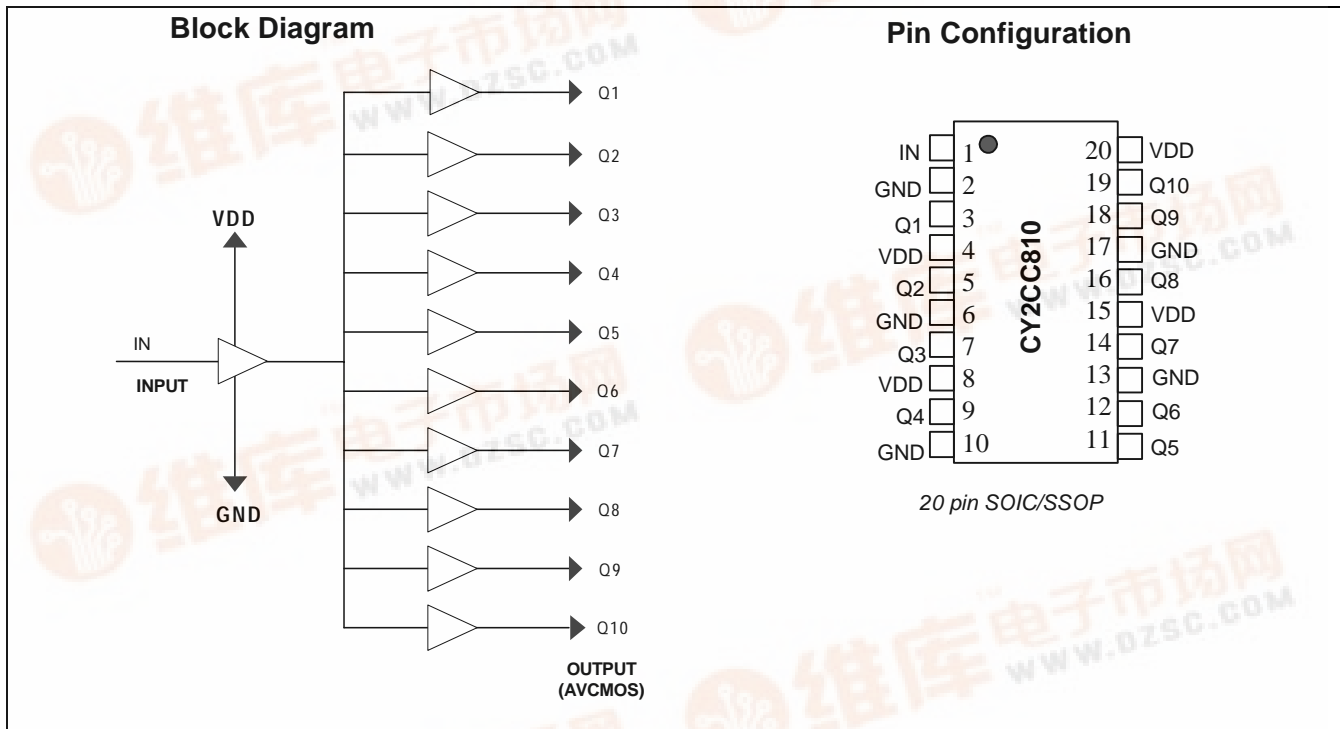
Block Diagram

VDD

IN

INPUT

GND

Q1
Q2
Q3
Q4
Q5
Q6
Q7
Q8
Q9
Q10

OUTPUT (AVCMOS)

Pin Configuration

CY2CC810

| | | | |
|---|---|---|---|
| IN | 1 | 20 | VDD |
| GND | 2 | 19 | Q10 |
| Q1 | 3 | 18 | Q9 |
| VDD | 4 | 17 | GND |
| Q2 | 5 | 16 | Q8 |
| GND | 6 | 15 | VDD |
| Q3 | 7 | 14 | Q7 |
| VDD | 8 | 13 | GND |
| Q4 | 9 | 12 | Q6 |
| GND | 10 | 11 | Q5 |

20 pin SOIC/SSOP

维库电子市场网 WWW.DZSC.COM